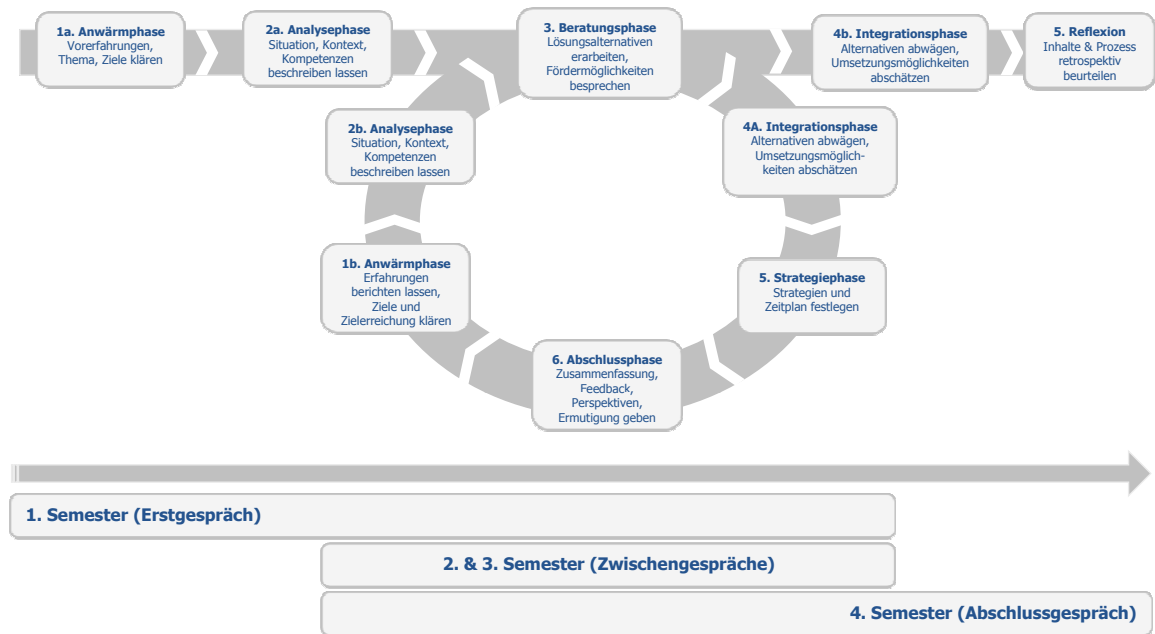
1a. Anwärmphase
Vorerfahrungen, Thema, Ziele klären

2a. Analysephase
Situation, Kontext, Kompetenzen beschreiben lassen

3. Beratungsphase
Lösungsalternativen erarbeiten, Fördermöglichkeiten besprechen

4b. Integrationsphase
Alternativen abwägen, Umsetzungsmöglichkeiten abschätzen

5. Reflexion
Inhalte & Prozess retrospektiv beurteilen

2b. Analysephase
Situation, Kontext, Kompetenzen beschreiben lassen

4A. Integrationsphase
Alternativen abwägen, Umsetzungsmöglichkeiten abschätzen

1b. Anwärmphase
Erfahrungen berichten lassen, Ziele und Zielerreichung klären

5. Strategiephase
Strategien und Zeitplan festlegen

6. Abschlussphase
Zusammenfassung, Feedback, Perspektiven, Ermutigung geben

1. Semester (Erstgespräch)

2. & 3. Semester (Zwischengespräche)

4. Semester (Abschlussgespräch)